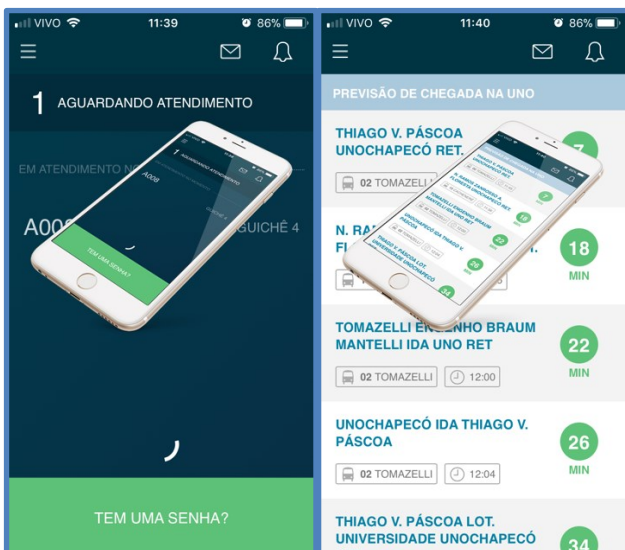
VIVO 11:39 86%

1 AGUARDANDO ATENDIMENTO

EM ATENDIMENTO N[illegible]

A00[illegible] GUICHÊ 4

TEM UMA SENHA?

VIVO 11:40 86%

PREVISÃO DE CHEGADA NA UNO

THIAGO V. PÁSCOA UNOCHAPECÓ RET.

02 TOMAZELLI

7

N. RA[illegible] FL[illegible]

18 MIN

TOMAZELLI E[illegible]NHO BRAUM MANTELLI IDA UNO RET

02 TOMAZELLI 12:00

22 MIN

UNOCHAPECÓ IDA THIAGO V. PÁSCOA

02 TOMAZELLI 12:04

26 MIN

THIAGO V. PÁSCOA LOT. UNIVERSIDADE UNOCHAPECÓ

34